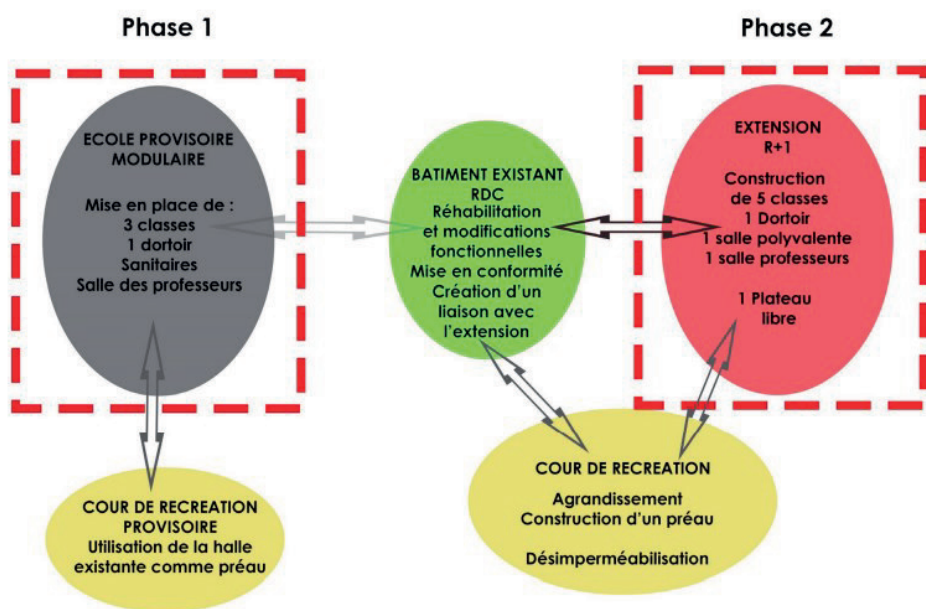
Phase 1

Phase 2

ECOLE PROVISOIRE MODULAIRE

Mise en place de :
3 classes
1 dortoir
Sanitaires
Salle des professeurs

BATIMENT EXISTANT
RDC
Réhabilitation et modifications fonctionnelles
Mise en conformité
Création d'un liaison avec l'extension

EXTENSION
R+1

Construction de 5 classes
1 Dortoir
1 salle polyvalente
1 salle professeurs

1 Plateau libre

COUR DE RECREATION PROVISOIRE
Utilisation de la halle existante comme préau

COUR DE RECREATION
Agrandissement
Construction d'un préau

Désimperméabilisation